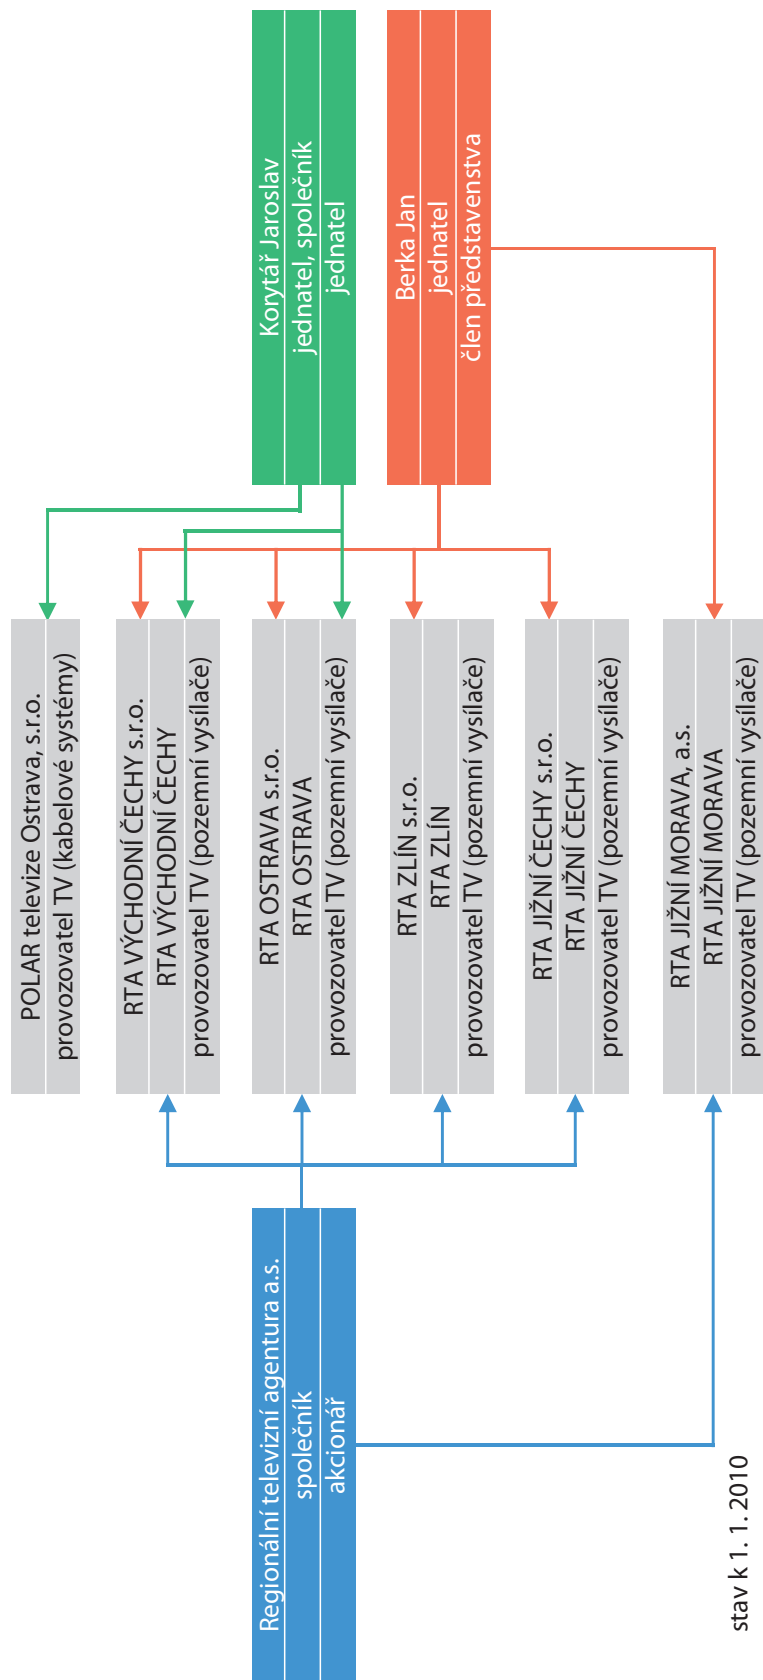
Korytář Jaroslav
jednatel, společník
jednatel

Berka Jan
jednatel
člen představenstva

POLAR televize Ostrava, s.r.o.
provozovatel TV (kabelové systémy)

RTA VÝCHODNÍ ČECHY s.r.o.
RTA VÝCHODNÍ ČECHY
provozovatel TV (pozemní vysílače)

RTA OSTRAVA s.r.o.
RTA OSTRAVA
provozovatel TV (pozemní vysílače)

RTA ZLÍN s.r.o.
RTA ZLÍN
provozovatel TV (pozemní vysílače)

RTA JIŽNÍ ČECHY s.r.o.
RTA JIŽNÍ ČECHY
provozovatel TV (pozemní vysílače)

RTA JIŽNÍ MORAVA, a.s.
RTA JIŽNÍ MORAVA
provozovatel TV (pozemní vysílače)

Regionální televizní agentura a.s.
společník
akcionář

stav k 1. 1. 2010